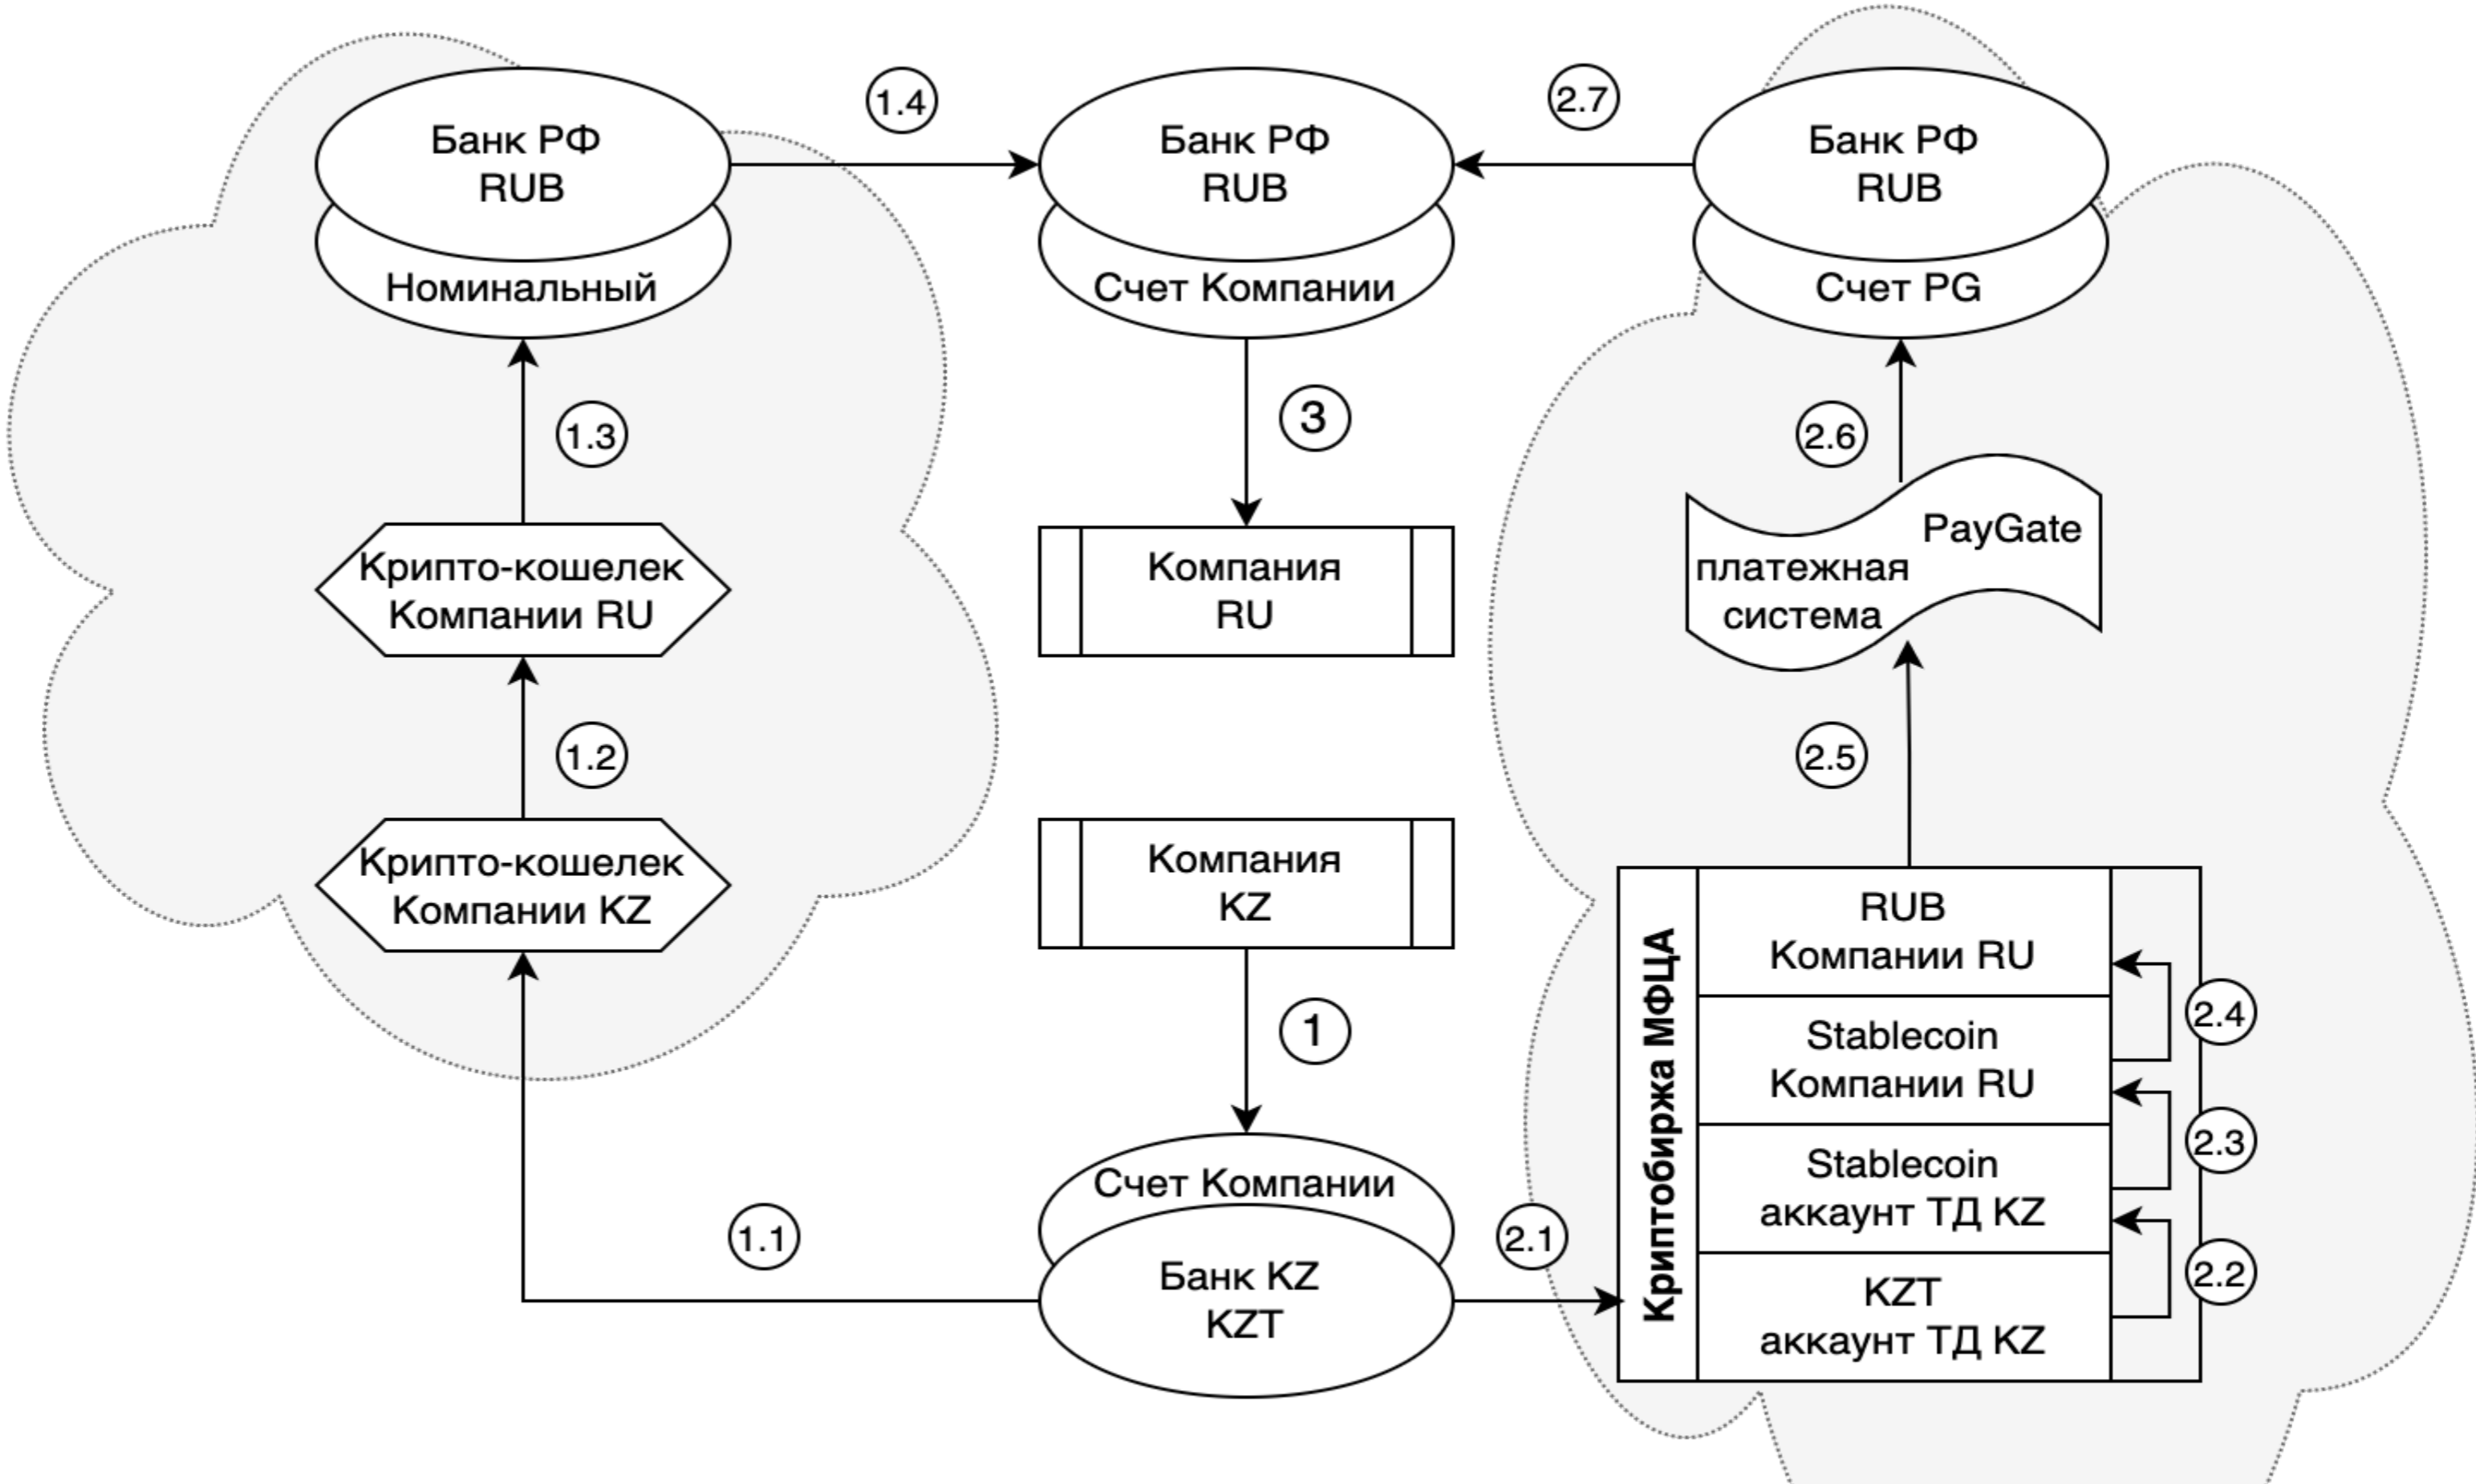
Банк РФ
RUB
Номинальный

1.4

Банк РФ
RUB
Счет Компании

2.7

Банк РФ
RUB
Счет PG

1.3

3

2.6

Крипто-кошелек
Компании RU

Компания
RU

PayGate
платежная
система

1.2

2.5

Крипто-кошелек
Компании KZ

Компания
KZ

1

Криптобиржа МФЦА

RUB
Компании RU

2.4

Stablecoin
Компании RU

2.3

Stablecoin
аккаунт ТД KZ

1.1

Счет Компании
Банк KZ
KZT

2.1

2.2

KZT
аккаунт ТД KZ